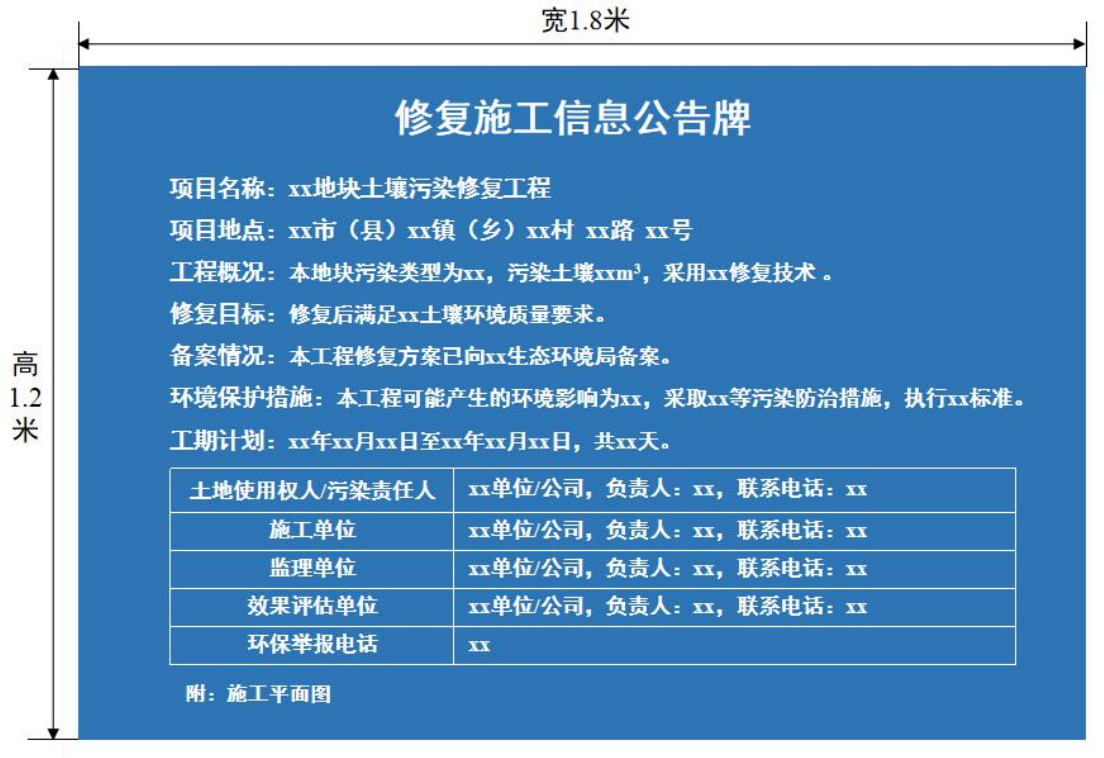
宽1.8米

高
1.2
米

修复施工信息公告牌

项目名称：xx地块土壤污染修复工程

项目地点：xx市（县）xx镇（乡）xx村 xx路 xx号

工程概况：本地块污染类型为xx，污染土壤xx$m^3$，采用xx修复技术 。

修复目标：修复后满足xx土壤环境质量要求。

备案情况：本工程修复方案已向xx生态环境局备案。

环境保护措施：本工程可能产生的环境影响为xx，采取xx等污染防治措施，执行xx标准。

工期计划：xx年xx月xx日至xx年xx月xx日，共xx天。

| 土地使用权人/污染责任人 | xx单位/公司，负责人：xx，联系电话：xx |
|---|---|
| 施工单位 | xx单位/公司，负责人：xx，联系电话：xx |
| 监理单位 | xx单位/公司，负责人：xx，联系电话：xx |
| 效果评估单位 | xx单位/公司，负责人：xx，联系电话：xx |
| 环保举报电话 | xx |

附：施工平面图